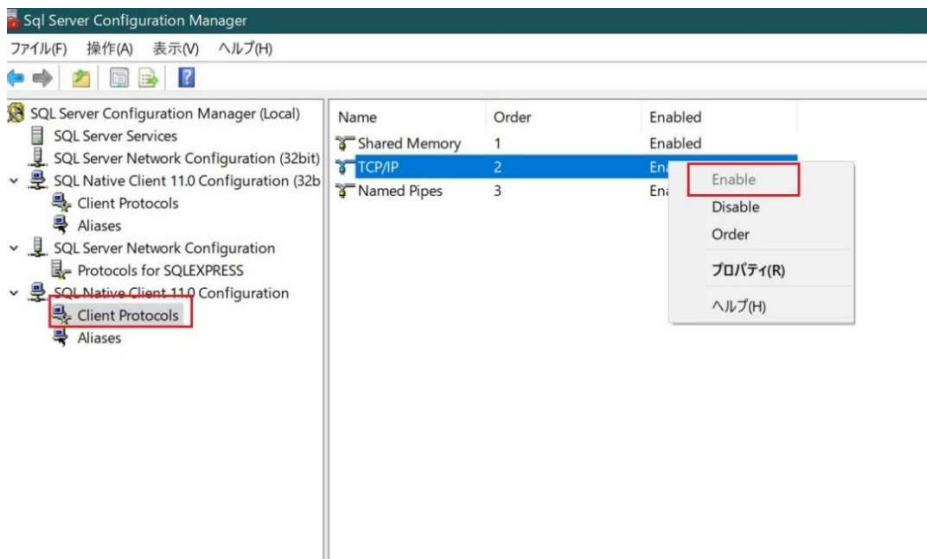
Sql Server Configuration Manager

ファイル(F) 操作(A) 表示(V) ヘルプ(H)

SQL Server Configuration Manager (Local)
SQL Server Services
SQL Server Network Configuration (32bit)
SQL Native Client 11.0 Configuration (32b
Client Protocols
Aliases
SQL Server Network Configuration
Protocols for SQLEXPRESS
SQL Native Client 11.0 Configuration
Client Protocols
Aliases

| Name | Order | Enabled |
|---|---|---|
| Shared Memory | 1 | Enabled |
| TCP/IP | 2 | Ena |
| Named Pipes | 3 | Ena |

Enable
Disable
Order
プロパティ(R)
ヘルプ(H)